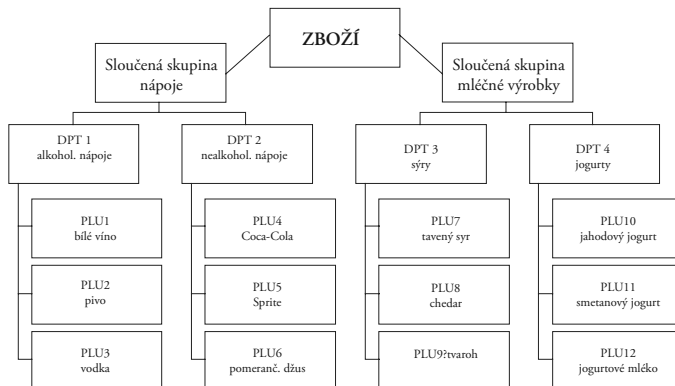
ZBOŽÍ

Sloučená skupina nápoje

Sloučená skupina mléčné výrobky

DPT 1
alkohol. nápoje

DPT 2
nealkohol. nápoje

DPT 3
sýry

DPT 4
jogurty

PLU1
bílé víno

PLU2
pivo

PLU3
vodka

PLU4
Coca-Cola

PLU5
Sprite

PLU6
pomeranč. džus

PLU7
tavený syr

PLU8
chedar

PLU9?tvaroh

PLU10
jahodový jogurt

PLU11
smetanový jogurt

PLU12
jogurtové mléko